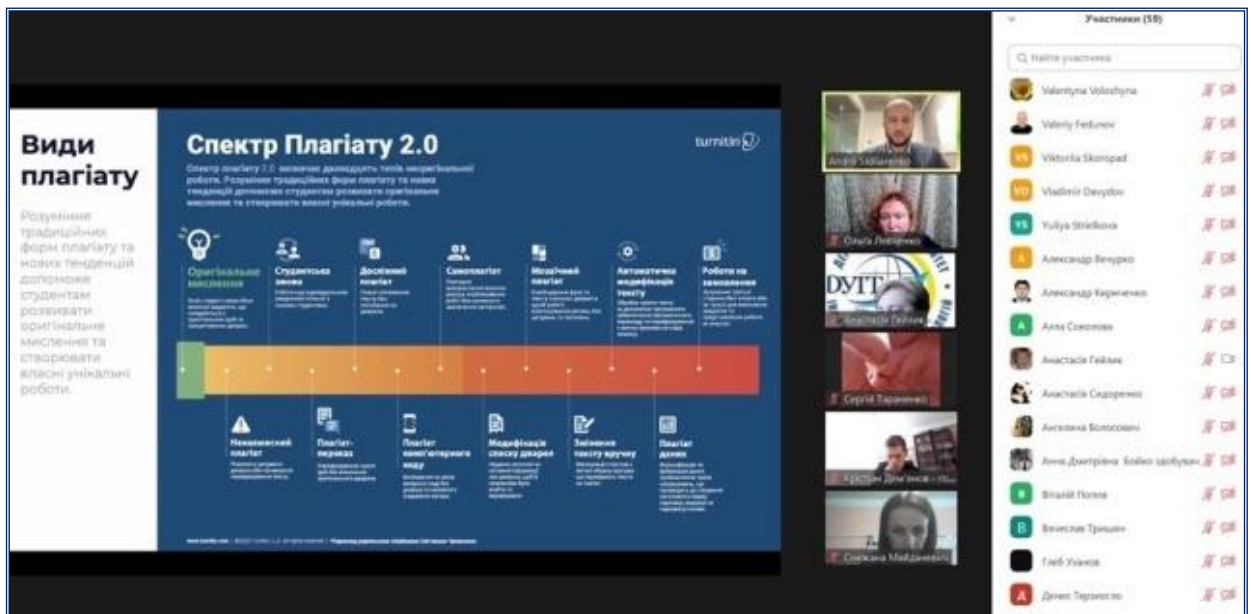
Види плагіату

Розуміння традиційних форм плагіату та нових тенденцій допоможе студентам розвивати оригінальне мислення та створювати власні унікальні роботи.

Спектр Плагіату 2.0

turnitin

Спектр плагіату 2.0 визначає дванадцять типів неоригінальної роботи. Розуміння традиційних форм плагіату та нових тенденцій допоможе студентам розвивати оригінальне мислення та створювати власні унікальні роботи.

Оригінальне мислення

Студентська змова

Дослівний плагіат

Самоплагіат

Мозаїчний плагіат

Автоматична модифікація тексту

Роботи на замовлення

Ненавмисний плагіат

Плагіат-переказ

Плагіат комп'ютерного коду

Модифікація списку джерел

Змінення тексту вручну

Плагіат даних

Учасники (59)

Q Найти участника

Valentyna Voloshyna
Valeriy Fedunov
Viktoriia Skoropad
Vladimir Davydov
Yuliya Strielkova
Александр Вечурко
Александр Кириченко
Алла Соколова
Анастасія Гейлик
Анастасія Сидоренко
Ангеліна Волосович
Анна Дмитрівна Бойко здобувач
Віталій Попов
Вячеслав Тришин
Глеб Ушаков
Денис Терзиогло

Andrii Sidlarenko
Ольга Левченко
DYTT
Анастасія Гейлик
Сергій Тараненко
Кристіан Демченко - гр...
Сніжана Майданевич